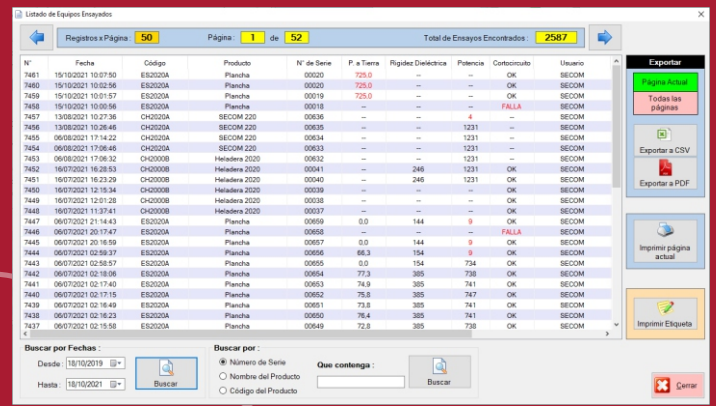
Listado de Equipos Ensayados

Registros x Página : 50 Página : 1 de 52 Total de Ensayos Encontrados : 2587

| N° | Fecha | Código | Producto | N° de Serie | P. a Tierra | Rigidez Dieléctrica | Potencia | Cortocircuito | Usuario |
|---|---|---|---|---|---|---|---|---|---|
| 7461 | 15/10/2021 10:07:50 | ES2020A | Plancha | 00020 | 725,0 | -- | -- | OK | SECOM |
| 7460 | 15/10/2021 10:02:56 | ES2020A | Plancha | 00020 | 725,0 | -- | -- | OK | SECOM |
| 7459 | 15/10/2021 10:01:57 | ES2020A | Plancha | 00019 | 725,0 | -- | -- | OK | SECOM |
| 7458 | 15/10/2021 10:00:56 | ES2020A | Plancha | 00018 | -- | -- | -- | FALLA | SECOM |
| 7457 | 13/08/2021 10:27:36 | CH2020A | SECOM 220 | 00636 | -- | -- | 4 | -- | SECOM |
| 7456 | 13/08/2021 10:26:46 | CH2020A | SECOM 220 | 00635 | -- | -- | 1231 | -- | SECOM |
| 7455 | 06/08/2021 17:14:22 | CH2020A | SECOM 220 | 00634 | -- | -- | 1231 | -- | SECOM |
| 7454 | 06/08/2021 17:06:46 | CH2020A | SECOM 220 | 00633 | -- | -- | 1231 | -- | SECOM |
| 7453 | 06/08/2021 17:06:32 | CH2000B | Heladera 2020 | 00632 | -- | -- | 1231 | -- | SECOM |
| 7452 | 16/07/2021 16:28:53 | CH2000B | Heladera 2020 | 00041 | -- | 246 | 1231 | OK | SECOM |
| 7451 | 16/07/2021 16:23:29 | CH2000B | Heladera 2020 | 00040 | -- | 246 | 1231 | OK | SECOM |
| 7450 | 16/07/2021 12:15:34 | CH2000B | Heladera 2020 | 00039 | -- | -- | -- | OK | SECOM |
| 7449 | 16/07/2021 12:01:28 | CH2000B | Heladera 2020 | 00038 | -- | -- | -- | OK | SECOM |
| 7448 | 16/07/2021 11:37:41 | CH2000B | Heladera 2020 | 00037 | -- | -- | -- | OK | SECOM |
| 7447 | 06/07/2021 21:14:43 | ES2020A | Plancha | 00659 | 0,0 | 144 | 9 | OK | SECOM |
| 7446 | 06/07/2021 20:17:47 | ES2020A | Plancha | 00658 | -- | -- | -- | FALLA | SECOM |
| 7445 | 06/07/2021 20:16:59 | ES2020A | Plancha | 00657 | 0,0 | 144 | 9 | OK | SECOM |
| 7444 | 06/07/2021 02:59:37 | ES2020A | Plancha | 00656 | 66,3 | 154 | 9 | OK | SECOM |
| 7443 | 06/07/2021 02:58:57 | ES2020A | Plancha | 00655 | 0,0 | 154 | 734 | OK | SECOM |
| 7442 | 06/07/2021 02:18:06 | ES2020A | Plancha | 00654 | 77,3 | 385 | 738 | OK | SECOM |
| 7441 | 06/07/2021 02:17:40 | ES2020A | Plancha | 00653 | 74,9 | 385 | 741 | OK | SECOM |
| 7440 | 06/07/2021 02:17:15 | ES2020A | Plancha | 00652 | 75,8 | 385 | 747 | OK | SECOM |
| 7439 | 06/07/2021 02:16:49 | ES2020A | Plancha | 00651 | 73,8 | 385 | 741 | OK | SECOM |
| 7438 | 06/07/2021 02:16:23 | ES2020A | Plancha | 00650 | 76,4 | 385 | 741 | OK | SECOM |
| 7437 | 06/07/2021 02:15:58 | ES2020A | Plancha | 00649 | 72,8 | 385 | 738 | OK | SECOM |

Exportar
Página Actual
Todas las páginas
Exportar a CSV
Exportar a PDF
Imprimir página actual
Imprimir Etiqueta

Buscar por Fechas :
Desde : 18/10/2019
Hasta : 18/10/2021
Buscar

Buscar por :
Número de Serie
Nombre del Producto
Código del Producto
Que contenga :
Buscar

Cerrar